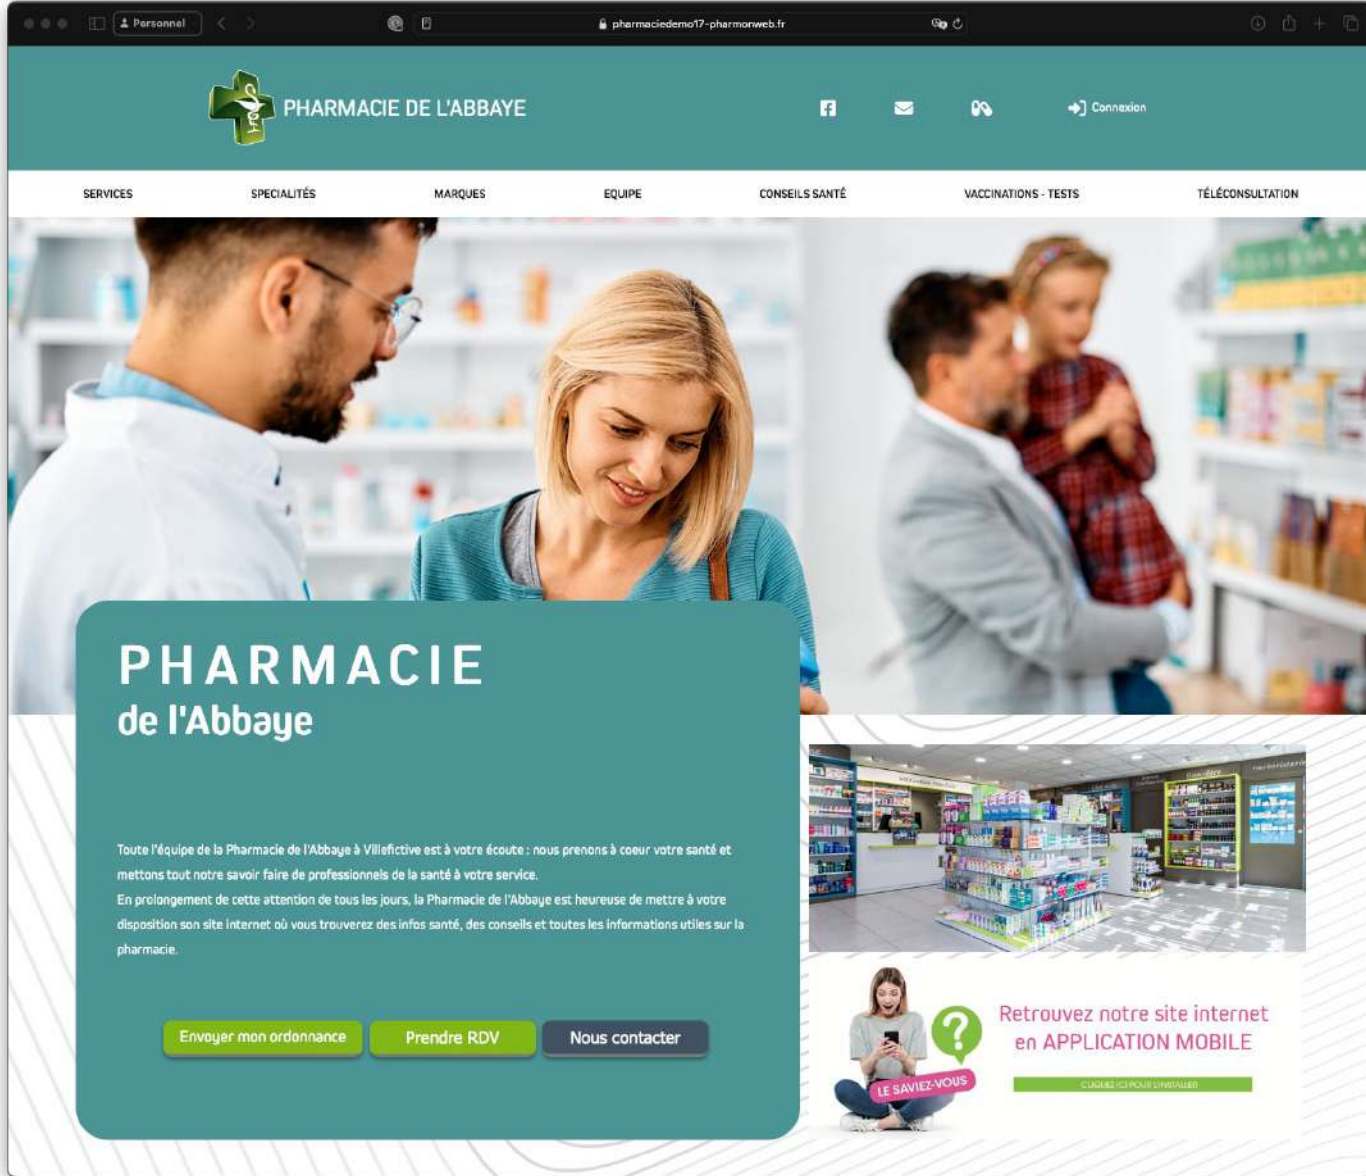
Personnel

pharmaciedemo17-pharmonweb.fr

PHARMACIE DE L'ABBAYE

Connexion

SERVICES SPECIALITÉS MARQUES EQUIPE CONSEILS SANTÉ VACCINATIONS - TESTS TÉLÉCONSULTATION

PHARMACIE
de l'Abbaye

Toute l'équipe de la Pharmacie de l'Abbaye à Villefictive est à votre écoute : nous prenons à coeur votre santé et mettons tout notre savoir faire de professionnels de la santé à votre service.
En prolongement de cette attention de tous les jours, la Pharmacie de l'Abbaye est heureuse de mettre à votre disposition son site internet où vous trouverez des infos santé, des conseils et toutes les informations utiles sur la pharmacie.

Envoyer mon ordonnance Prendre RDV Nous contacter

LE SAVIEZ-VOUS

Retrouvez notre site internet en APPLICATION MOBILE

CLIQUEZ ICI POUR L'INSTALLER